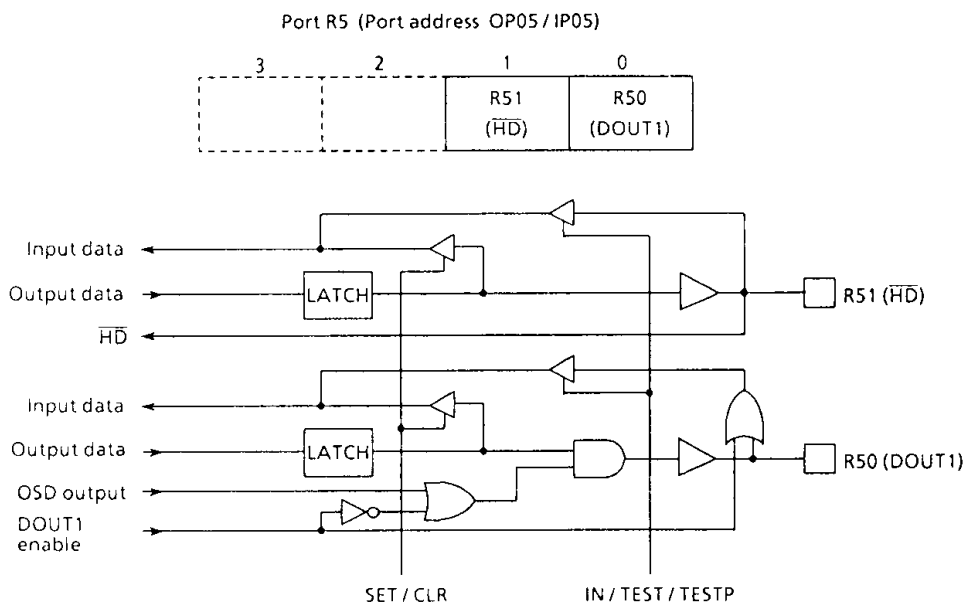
Port R5 (Port address OP05 / IP05)

| 3 | 2 | 1 | 0 |
|---|---|---|---|
| | | R51 ($\overline{HD}$) | R50 (DOUT1) |

Input data
Output data
LATCH
$\overline{HD}$
R51 ($\overline{HD}$)
Input data
Output data
LATCH
OSD output
DOUT1 enable
R50 (DOUT1)
SET / CLR
IN / TEST / TESTP